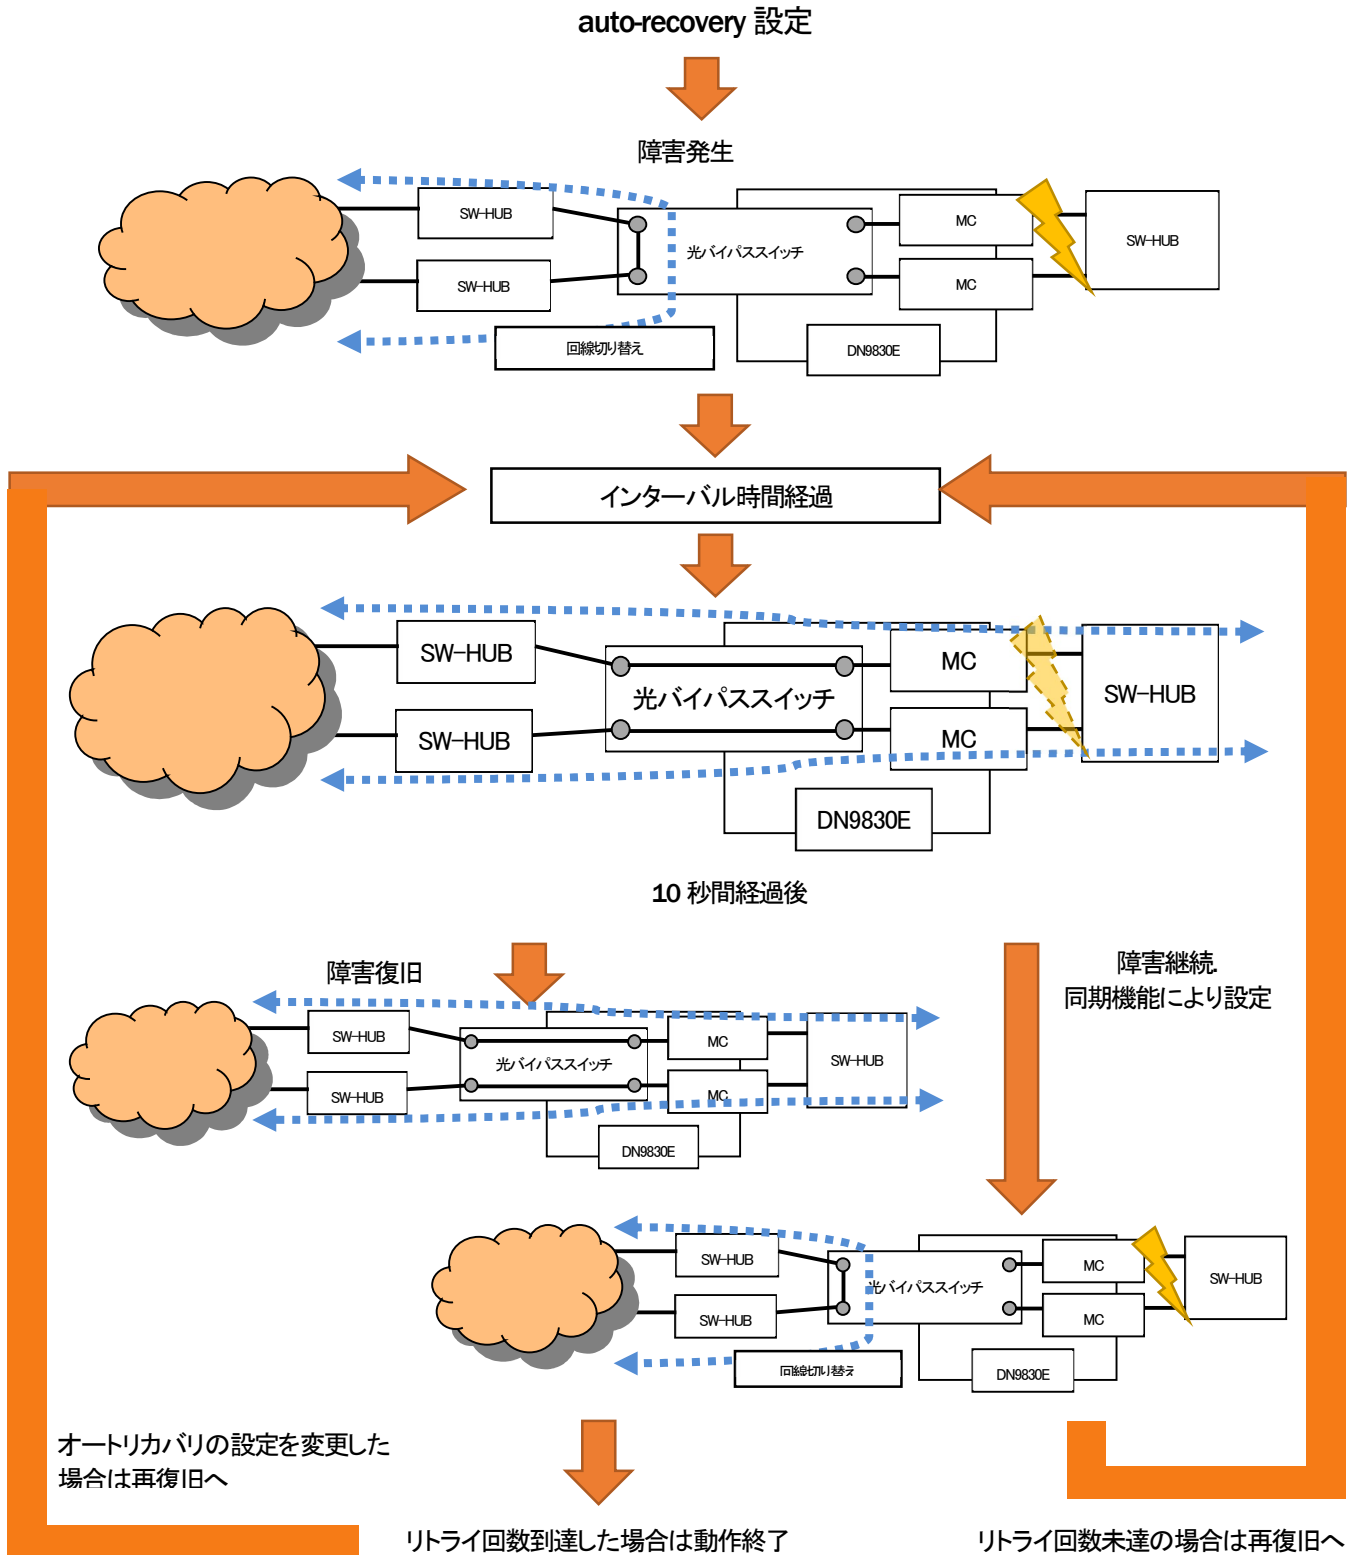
auto-recovery 設定

障害発生

SW-HUB

SW-HUB

光バイパススイッチ

MC

MC

SW-HUB

回線切り替え

DN9830E

インターバル時間経過

SW-HUB

SW-HUB

光バイパススイッチ

MC

MC

SW-HUB

DN9830E

10 秒間経過後

障害復旧

SW-HUB

SW-HUB

光バイパススイッチ

MC

MC

SW-HUB

DN9830E

障害継続
同期機能により設定

SW-HUB

SW-HUB

光バイパススイッチ

MC

MC

SW-HUB

回線切り替え

DN9830E

オートリカバリの設定を変更した場合は再復旧へ

リトライ回数到達した場合は動作終了

リトライ回数未達の場合は再復旧へ